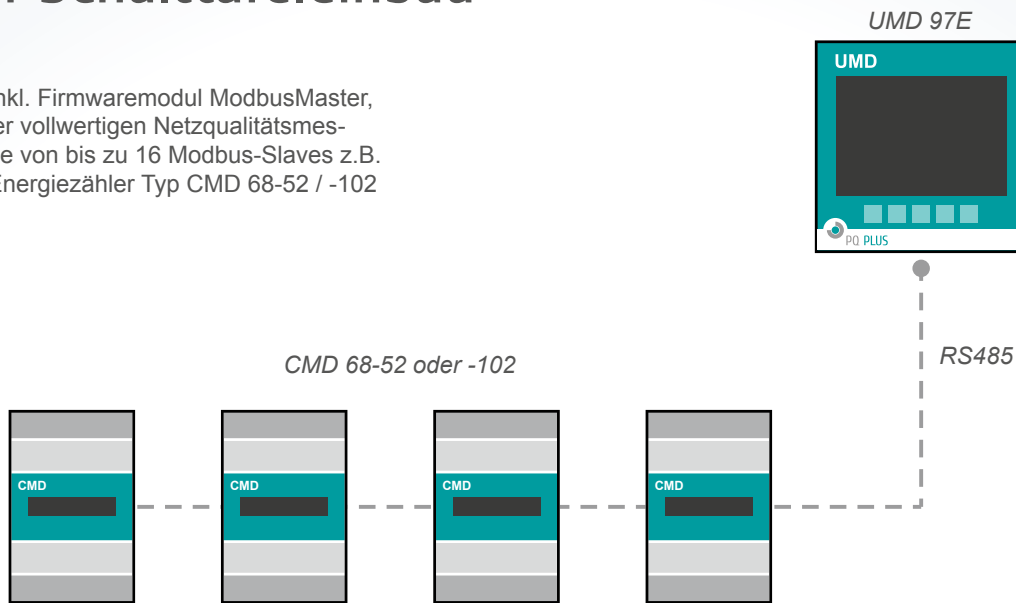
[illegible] Schaltafelmodul

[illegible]nkl. Firmwaremodul ModbusMaster, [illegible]er vollwertigen Netzqualitätsmes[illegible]e von bis zu 16 Modbus-Slaves z.B. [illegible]Energiezähler Typ CMD 68-52 / -102

UMD 97E

UMD

PQ PLUS

RS485

CMD 68-52 oder -102

CMD

CMD

CMD

CMD